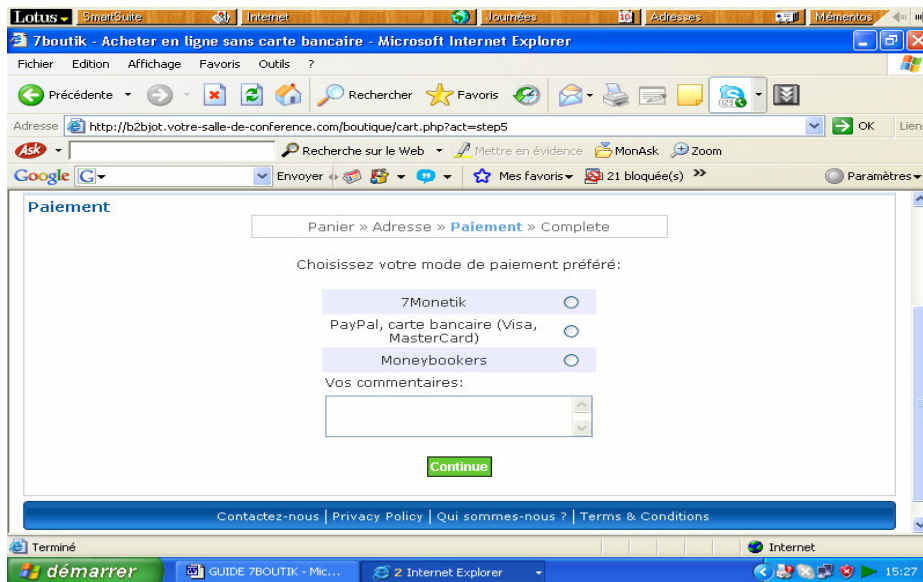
Lotus SmartSuite Internet Journées Adresses Mémentos

7boutik - Acheter en ligne sans carte bancaire - Microsoft Internet Explorer

Fichier Edition Affichage Favoris Outils ?

Précédente Rechercher Favoris

Adresse http://b2bjot.votre-salle-de-conference.com/boutique/cart.php?act=step5 OK Lien

Ask Recherche sur le Web Mettre en évidence MonAsk Zoom

Google G Envoyer Mes favoris 21 bloquée(s) Paramètres

Paiement

Panier » Adresse » Paiement » Complete

Choisissez votre mode de paiement préféré:

| | |
|---|---|
| 7Monetik | ○ |
| PayPal, carte bancaire (Visa, MasterCard) | ○ |
| Moneybookers | ○ |

Vos commentaires:

Continue

Contactez-nous | Privacy Policy | Qui sommes-nous ? | Terms & Conditions

Terminé Internet

démarrer GUIDE 7BOUTIK - Mic... 2 Internet Explorer 15:27